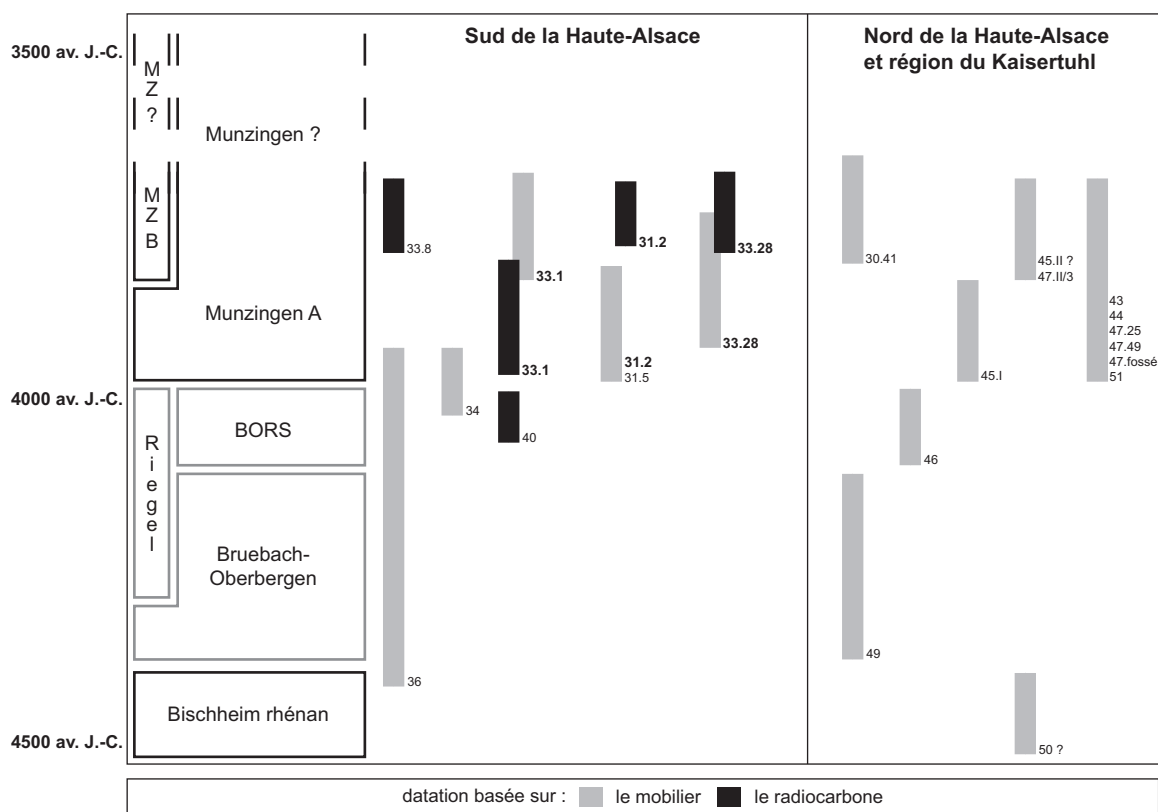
3500 av. J.-C.
4000 av. J.-C.
4500 av. J.-C.

MZ?
Munzingen ?
MZB
Munzingen A
Riegel
BORS
Bruebach-Oberbergen
Bischheim rhénan

Sud de la Haute-Alsace

33.8
33.1
33.1
34
40
36
31.2
31.2
31.5
33.28
33.28

Nord de la Haute-Alsace et région du Kaisertuhl

30.41
45.II ?
47.II/3
43
44
47.25
47.49
47.fossé
51
45.I
46
49
50 ?

datation basée sur : le mobilier le radiocarbone